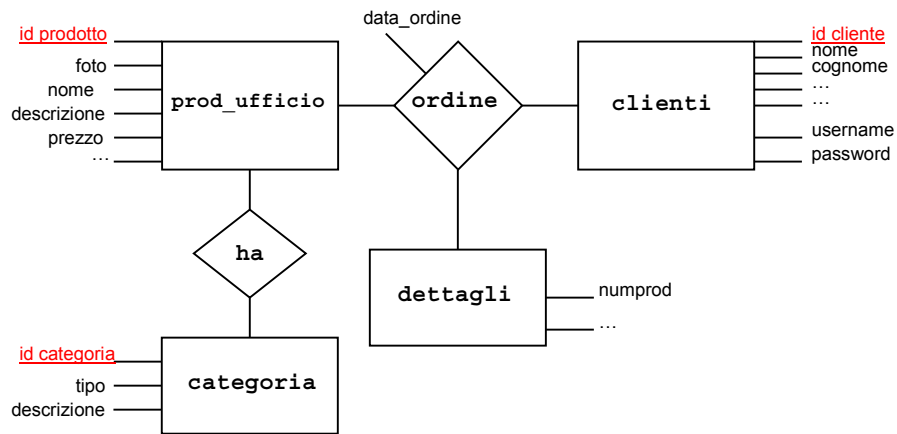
data_ordine

id prodotto
foto
nome
descrizione
prezzo
…

prod_ufficio

ordine

clienti

id cliente
nome
cognome
…
…
username
password

ha

dettagli

numprod
…

id categoria
tipo
descrizione

categoria